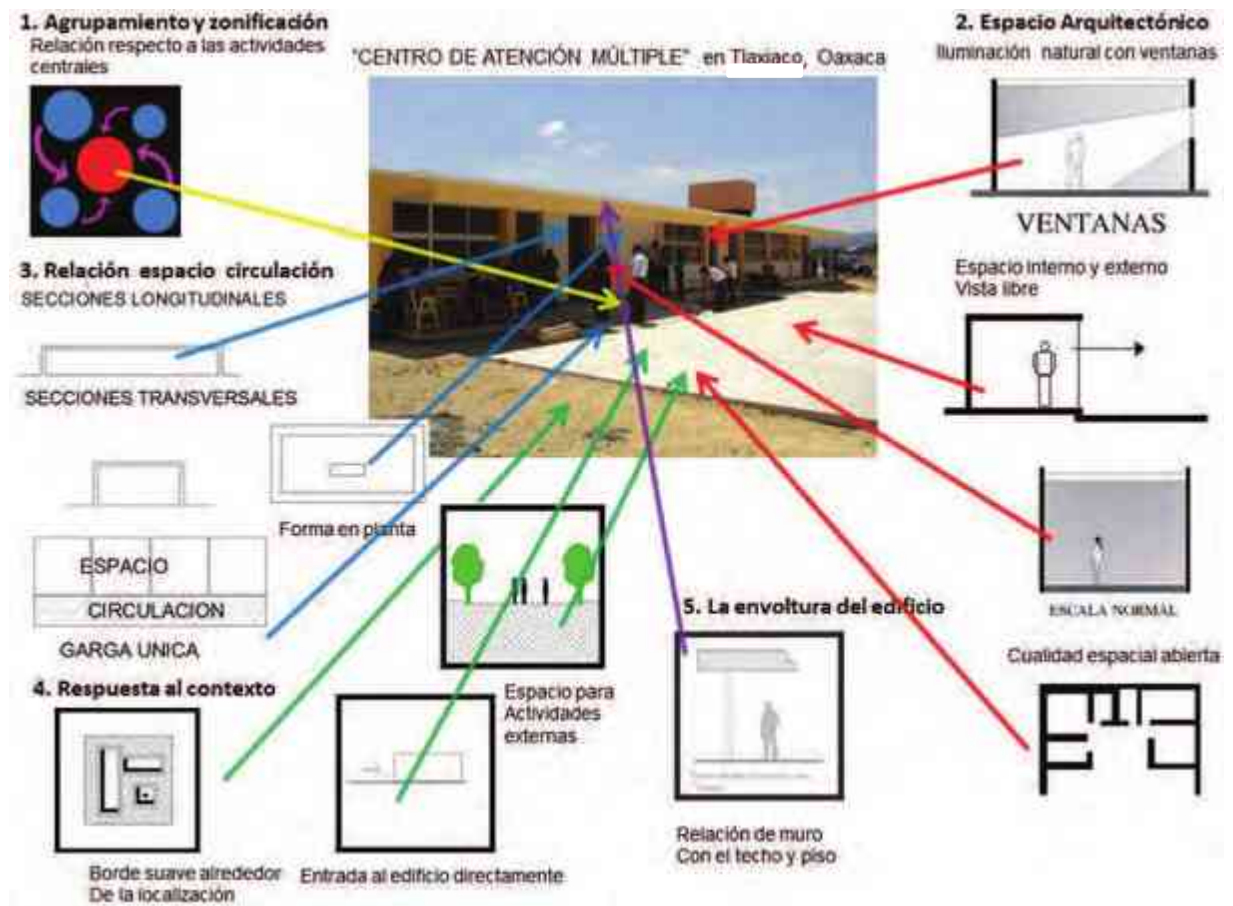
1. Agrupamiento y zonificación
Relación respecto a las actividades centrales

"CENTRO DE ATENCIÓN MÚLTIPLE" en Tlaxiaco, Oaxaca

2. Espacio Arquitectónico
Iluminación natural con ventanas

VENTANAS

3. Relación espacio circulación
SECCIONES LONGITUDINALES

Espacio interno y externo
Vista libre

SECCIONES TRANSVERSALES

Forma en planta

ESPACIO
CIRCULACION
GARGA UNICA

ESCALA NORMAL

5. La envoltura del edificio

Cualidad espacial abierta

4. Respuesta al contexto

Espacio para Actividades externas

Relación de muro
Con el techo y piso

Borde suave alrededor
De la localización

Entrada al edificio directamente